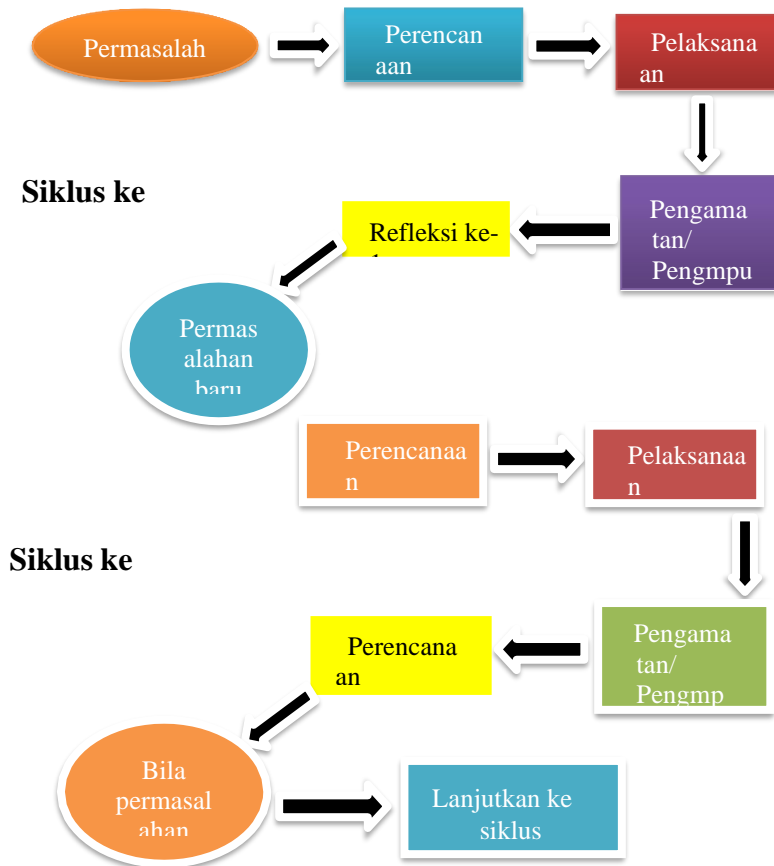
Permasalah

Perencanaan

Pelaksanaan

Siklus ke

Refleksi ke-

Pengamatan/ Pengmpu

Permasalahan baru

Perencanaan

Pelaksanaan

Siklus ke

Perencanaan

Pengamatan/ Pengmp

Bila permasalahan

Lanjutkan ke siklus